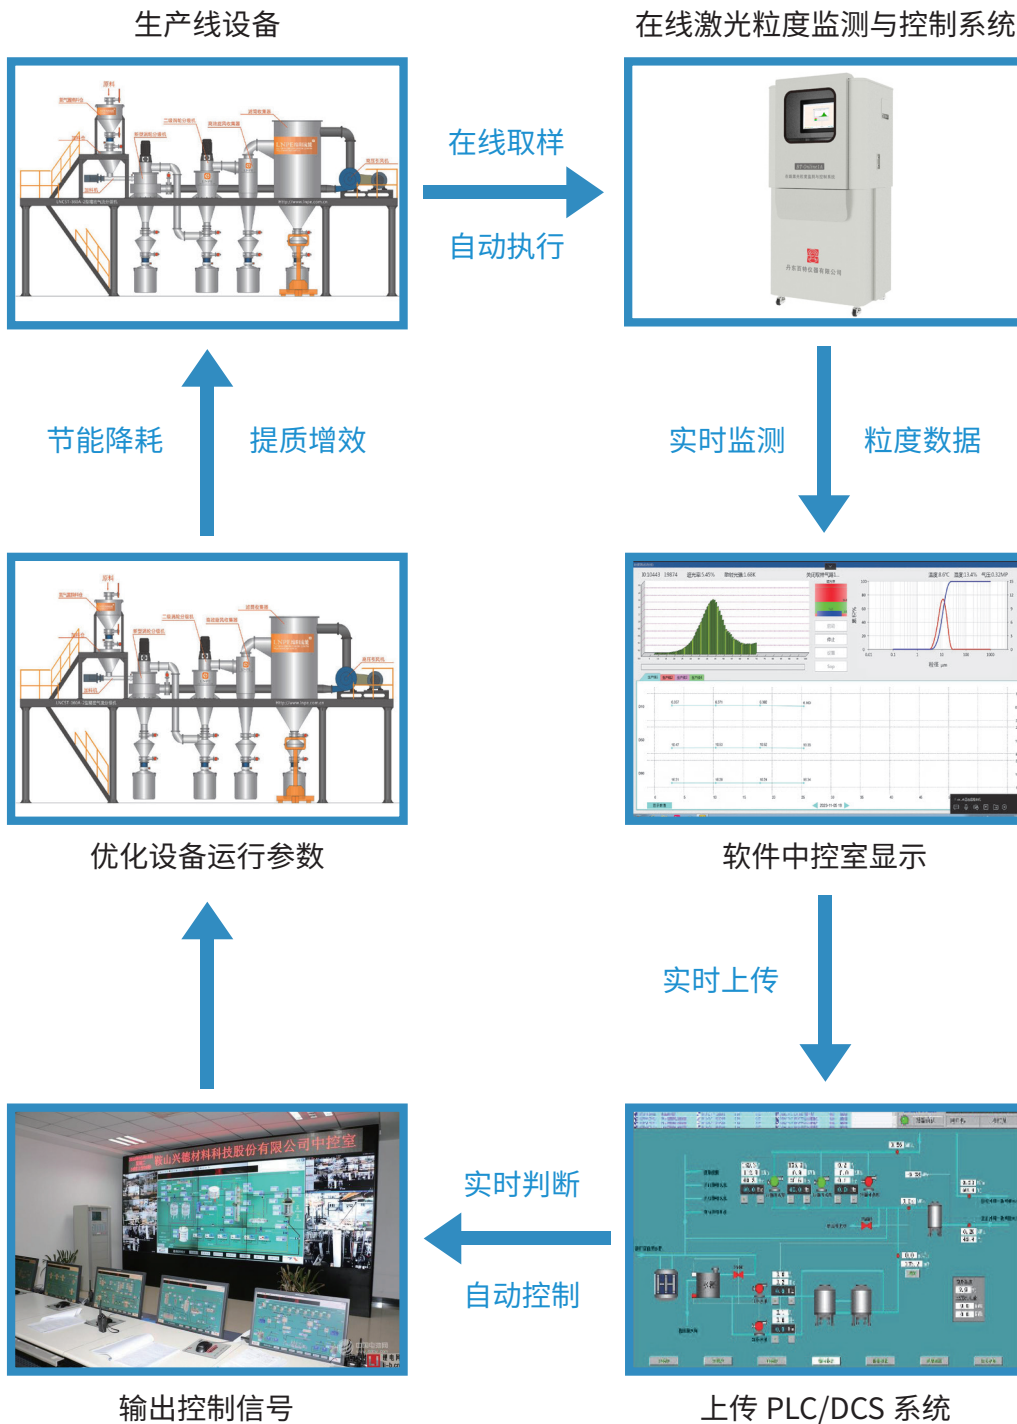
生产线设备

在线激光粒度监测与控制系统

在线取样

自动执行

节能降耗

提质增效

实时监测

粒度数据

优化设备运行参数

软件中控室显示

实时上传

鞍山兴德材料科技股份有限公司中控室

实时判断

自动控制

输出控制信号

上传 PLC/DCS 系统